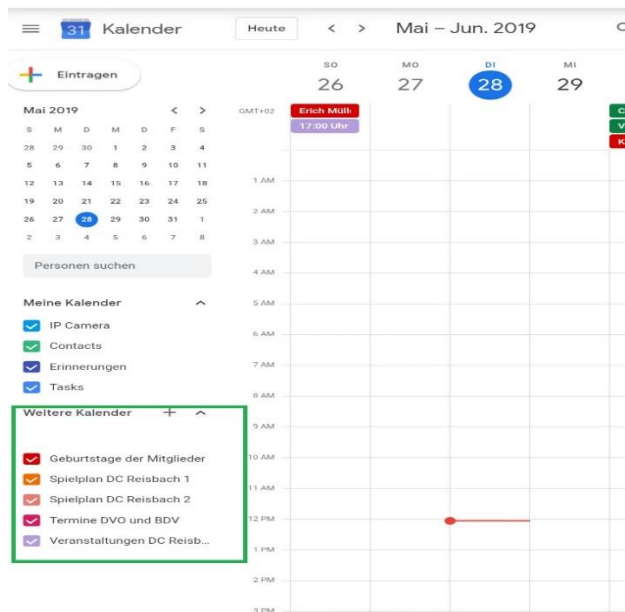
31 Kalender

Heute < > Mai – Jun. 2019

Eintragen

SO 26 MO 27 DI 28 MI 29

GMT+02

Erich Müll

17:00 Uhr

Mai 2019 < >

| S | M | D | M | D | F | S |
|---|---|---|---|---|---|---|
| 28 | 29 | 30 | 1 | 2 | 3 | 4 |
| 5 | 6 | 7 | 8 | 9 | 10 | 11 |
| 12 | 13 | 14 | 15 | 16 | 17 | 18 |
| 19 | 20 | 21 | 22 | 23 | 24 | 25 |
| 26 | 27 | 28 | 29 | 30 | 31 | 1 |
| 2 | 3 | 4 | 5 | 6 | 7 | 8 |

Personen suchen

Meine Kalender

IP Camera
Contacts
Erinnerungen
Tasks

Weitere Kalender +

Geburtstage der Mitglieder
Spielplan DC Reisbach 1
Spielplan DC Reisbach 2
Termine DVO und BDV
Veranstaltungen DC Reisb...

1 AM
2 AM
3 AM
4 AM
5 AM
6 AM
7 AM
8 AM
9 AM
10 AM
11 AM
12 PM
1 PM
2 PM
3 PM